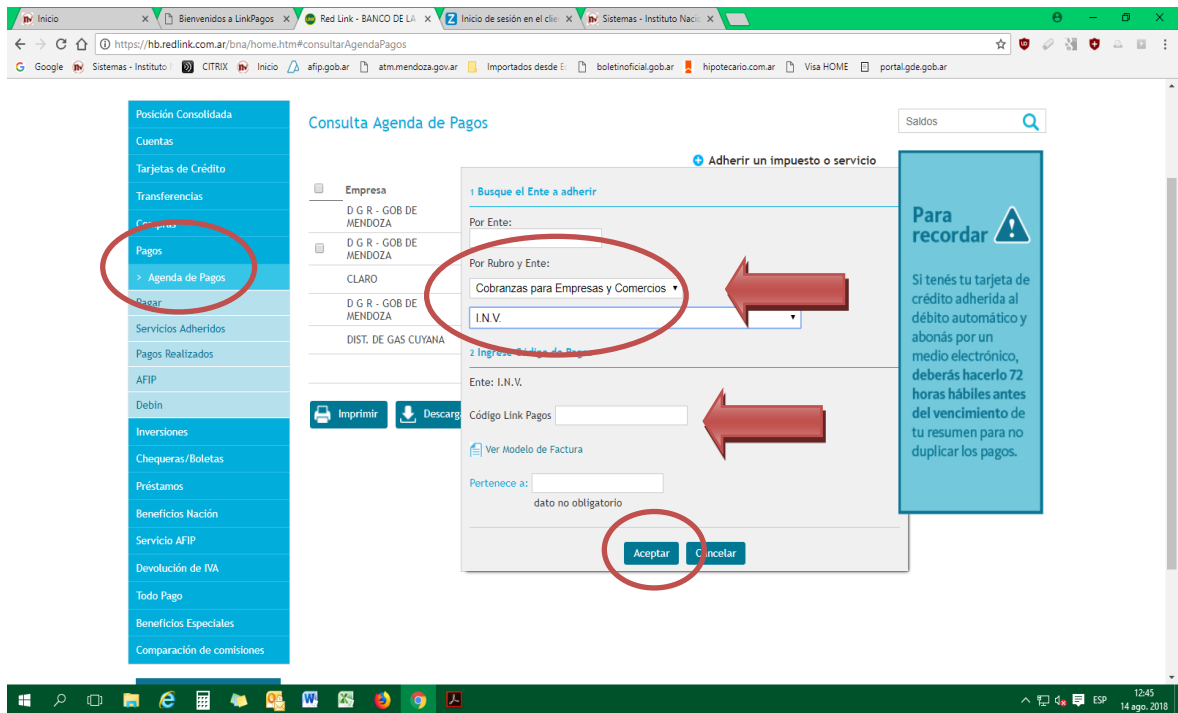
Inicio × | Bienvenidos a LinkPagos × | Red Link - BANCO DE LA × | Inicio de sesión en el clie × | Sistemas - Instituto Naci ×

https://hb.redlink.com.ar/bna/home.htm#consultarAgendaPagos

Google | Sistemas - Instituto | CITRIX | Inicio | afip.gob.ar | atm.mendoza.gov.ar | Importados desde E | boletinoficial.gob.ar | hipotecario.com.ar | Visa HOME | portal.gde.gob.ar

Posición Consolidada
Cuentas
Tarjetas de Crédito
Transferencias
Compras
Pagos
> Agenda de Pagos
Pagar
Servicios Adheridos
Pagos Realizados
AFIP
Debin
Inversiones
Chequeras/Boletas
Préstamos
Beneficios Nación
Servicio AFIP
Devolución de IVA
Todo Pago
Beneficios Especiales
Comparación de comisiones

Consulta Agenda de Pagos

Saldos

Adherir un impuesto o servicio

Empresa
D G R - GOB DE MENDOZA
D G R - GOB DE MENDOZA
CLARO
D G R - GOB DE MENDOZA
DIST. DE GAS CUYANA

Imprimir | Descarg

1 Busque el Ente a adherir
Por Ente:
Por Rubro y Ente:
Cobranzas para Empresas y Comercios
I.N.V.
2 Ingrese Código de Pago
Ente: I.N.V.
Código Link Pagos
Ver Modelo de Factura
Pertenece a:
dato no obligatorio
Aceptar | Cancelar

Para recordar

Si tenés tu tarjeta de crédito adherida al débito automático y abonás por un medio electrónico, deberás hacerlo 72 horas hábiles antes del vencimiento de tu resumen para no duplicar los pagos.

ESP 12:45 14 ago. 2018